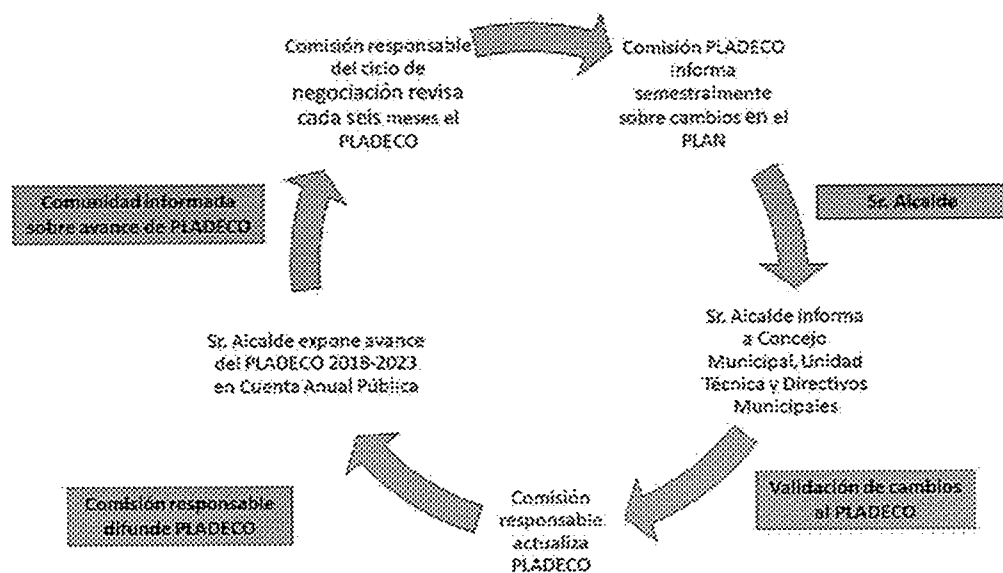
Comisión responsable del ciclo de negociación revisa cada seis meses el PLADECO

Comisión PLADECO informa semestralmente sobre cambios en el PLAN

Sr. Alcalde

Sr. Alcalde informa a Concejo Municipal, Unidad Técnica y Directivos Municipales

Validación de cambios al PLADECO

Comisión responsable actualiza PLADECO

Comisión responsable difunde PLADECO

Sr. Alcalde expone avance del PLADECO 2018-2023 en Cuenta Anual Pública

Comunidad informada sobre avance de PLADECO